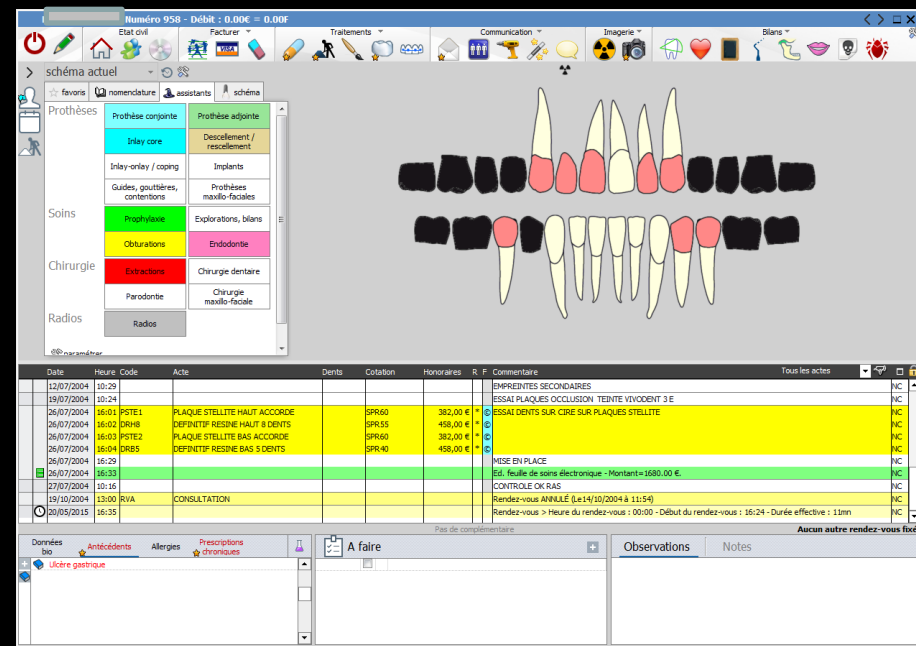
Numéro 958 - Débit : 0.00€ = 0.00F

Etat civil Facturer Traitements Communication Imagerie Bilans

schéma actuel

favoris nomenclature assistants schéma

Prothèses

| Prothèse conjointe | Prothèse adjointe |
|---|---|
| Inlay core | Descellement / rescellement |
| Inlay-onlay / coping | Implants |
| Guides, gouttières, contentions | Prothèses maxillo-faciales |

Soins

| Prophylaxie | Explorations, bilans |
|---|---|
| Obturations | Endodontie |

Chirurgie

| Extractions | Chirurgie dentaire |
|---|---|
| Parodontie | Chirurgie maxillo-faciale |

Radios

Radios

paramétrer

| Date | Heure | Code | Acte | Dents | Cotation | Honoraires | R | F | Commentaire | Tous les actes |
|---|---|---|---|---|---|---|---|---|---|---|
| 12/07/2004 | 10:29 | | | | | | | | EMPREINTES SECONDAIRES | NC |
| 19/07/2004 | 10:24 | | | | | | | | ESSAI PLAQUES OCCLUSION TEINTE VIVODENT 3 E | NC |
| 26/07/2004 | 16:01 | PSTE1 | PLAQUE STELLITE HAUT ACCORDE | | SPR60 | 382,00 € | * | © | ESSAI DENTS SUR CIRE SUR PLAQUES STELLITE | NC |
| 26/07/2004 | 16:02 | DRH8 | DEFINITIF RESINE HAUT 8 DENTS | | SPR55 | 458,00 € | * | © | | NC |
| 26/07/2004 | 16:03 | PSTE2 | PLAQUE STELLITE BAS ACCORDE | | SPR60 | 382,00 € | * | © | | NC |
| 26/07/2004 | 16:04 | DRB5 | DEFINITIF RESINE BAS 5 DENTS | | SPR40 | 458,00 € | * | © | | NC |
| 26/07/2004 | 16:29 | | | | | | | | MISE EN PLACE | NC |
| 26/07/2004 | 16:33 | | | | | | | | Ed. feuille de soins électronique - Montant=1680.00 €. | NC |
| 27/07/2004 | 10:16 | | | | | | | | CONTROLE OK RAS | NC |
| 19/10/2004 | 13:00 | RVA | CONSULTATION | | | | | | Rendez-vous ANNULÉ (Le14/10/2004 à 11:54) | NC |
| 20/05/2015 | 16:35 | | | | | | | | Rendez-vous > Heure du rendez-vous : 00:00 - Début du rendez-vous : 16:24 - Durée effective : 11mn | NC |

Pas de complémentaire

Aucun autre rendez-vous fixé

Données bio Antécédents Allergies Prescriptions chroniques

Ulcère gastrique

A faire

Observations Notes